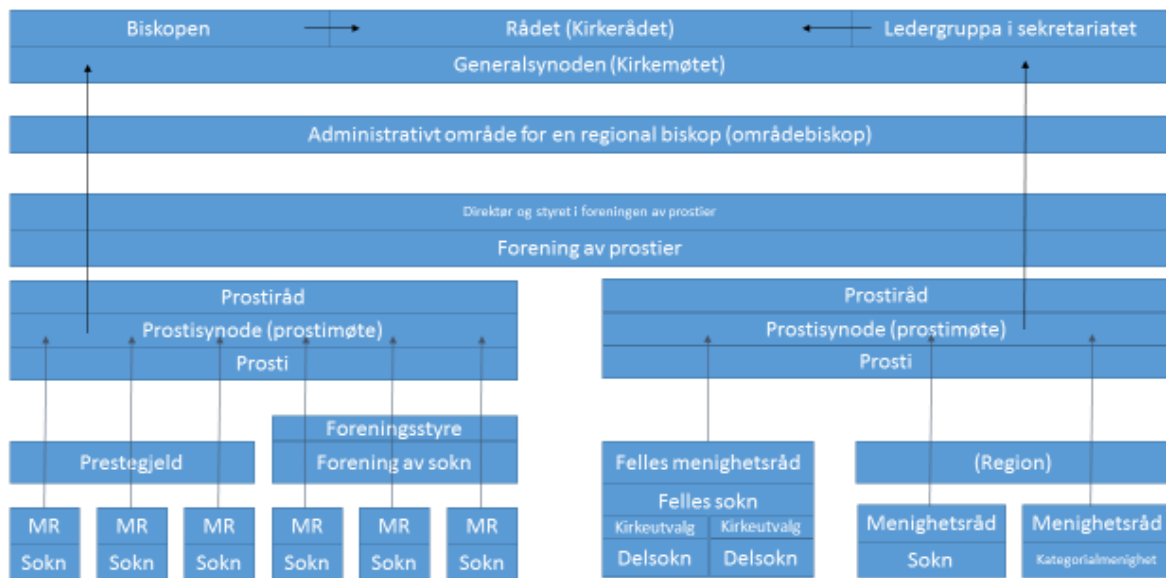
Biskopen

Rådet (Kirkerådet)

Ledergruppa i sekretariatet

Generalsynoden (Kirkemøtet)

Administrativt område for en regional biskop (områdebiskop)

Direktør og styret i foreningen av prostier

Forening av prostier

Prostiråd

Prostisynode (prostimøte)

Prosti

Prostiråd

Prostisynode (prostimøte)

Prosti

Prestegjeld

Foreningsstyre

Forening av sokn

Felles menighetsråd

Felles sokn

Kirkeutvalg

Kirkeutvalg

Delsokn

Delsokn

(Region)

MR

Sokn

MR

Sokn

MR

Sokn

MR

Sokn

MR

Sokn

MR

Sokn

Menighetsråd

Sokn

Menighetsråd

Kategorialmenighet